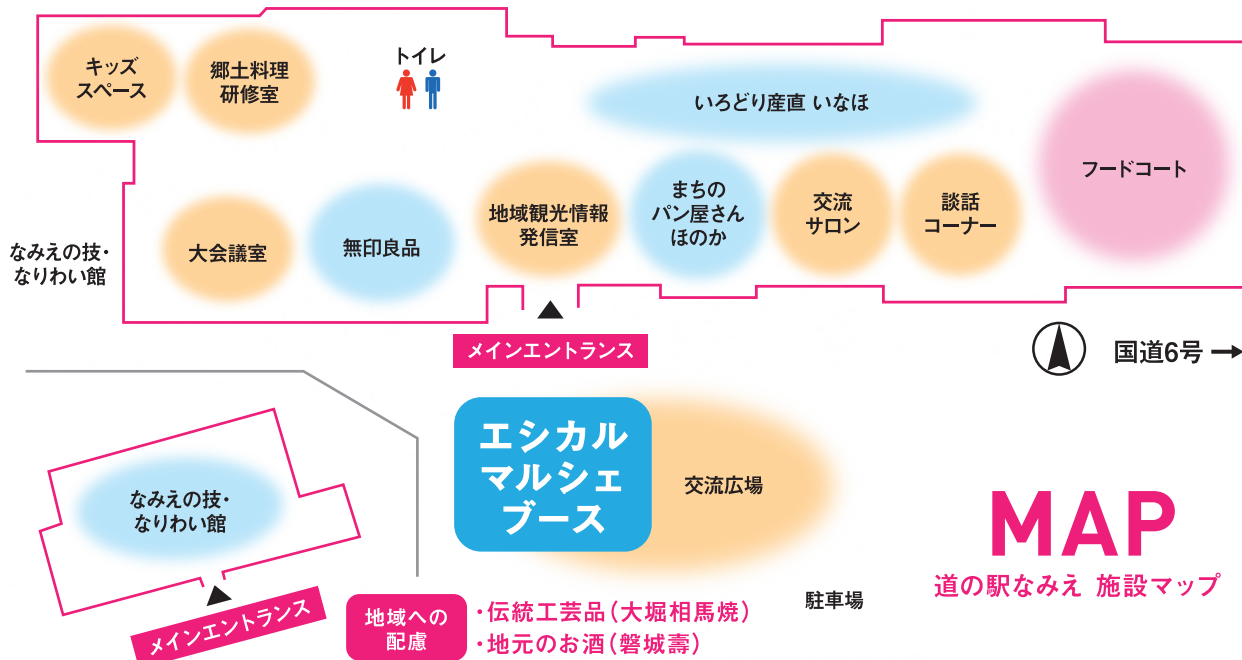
キッズ
スペース

郷土料理
研修室

トイレ

いろどり産直 いなほ

フードコート

大会議室

無印良品

地域観光情報
発信室

まちの
パン屋さん
ほのか

交流
サロン

談話
コーナー

なみえの技・
なりわい館

メインエントランス

国道6号

エシカル
マルシェ
ブース

交流広場

なみえの技・
なりわい館

MAP

道の駅なみえ 施設マップ

メインエントランス

地域への
配慮

・伝統工芸品（大堀相馬焼）
・地元のお酒（磐城壽）

駐車場